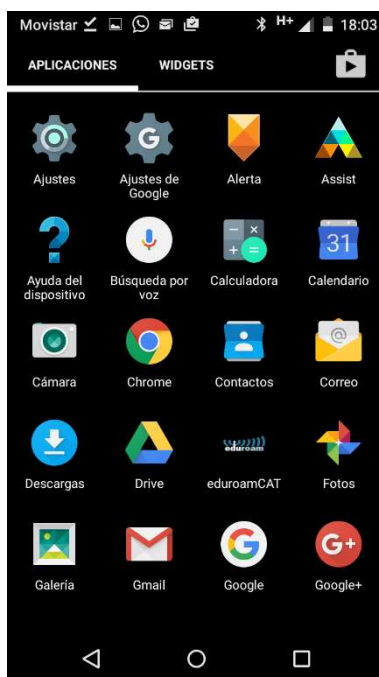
Movistar H+ 18:03

APLICACIONES WIDGETS

Ajustes
Ajustes de Google
Alerta
Assist

Ayuda del dispositivo
Búsqueda por voz
Calculadora
Calendario

31

Cámara
Chrome
Contactos
Correo

Descargas
Drive
eduroam
eduroamCAT
Fotos

Galería
Gmail
Google
Google+